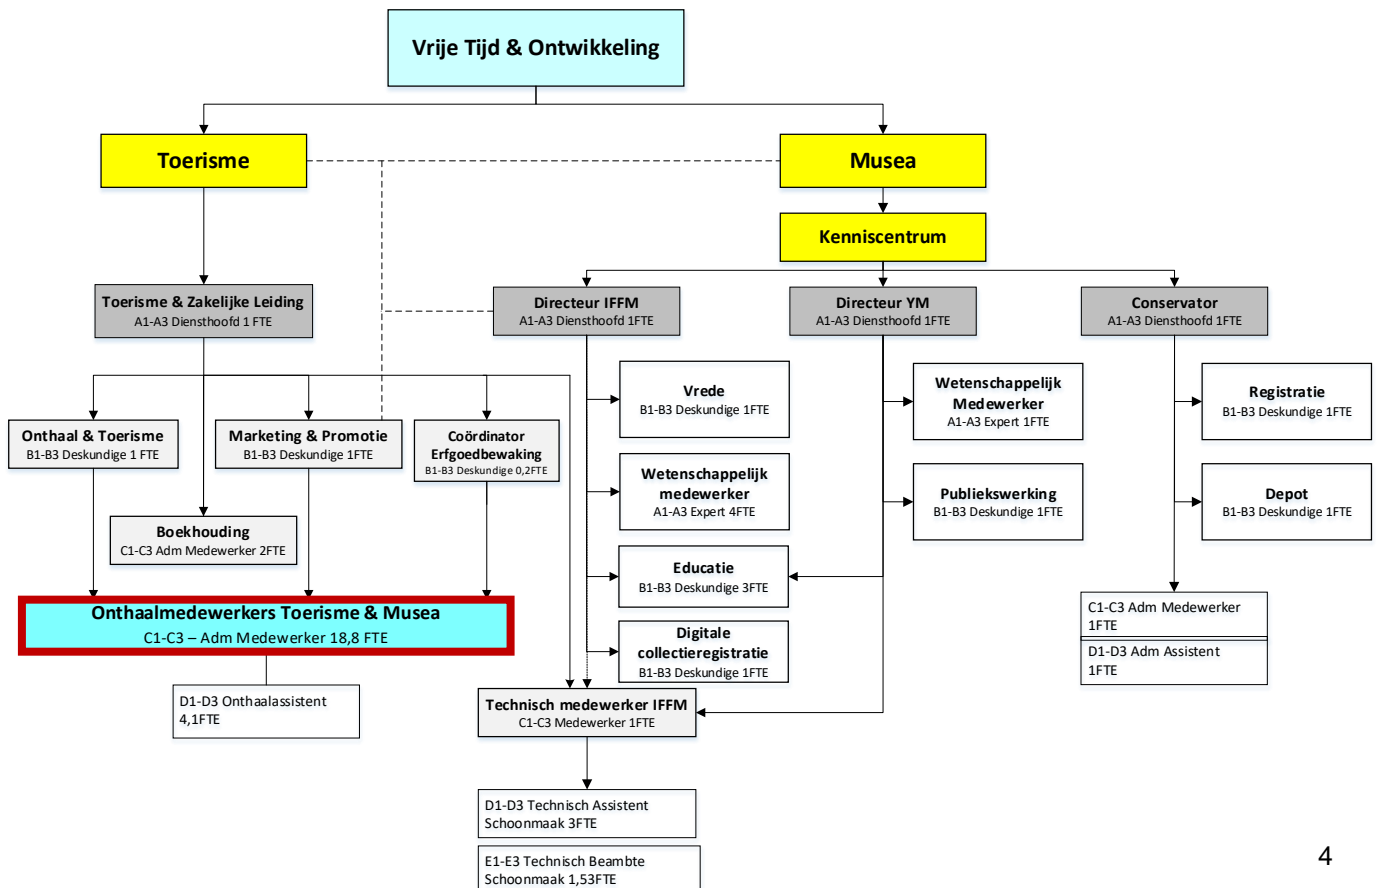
Vrije Tijd & Ontwikkeling

Toerisme

Musea

Kenniscentrum

Toerisme & Zakelijke Leiding
A1-A3 Diensthoofd 1 FTE

Directeur IFFM
A1-A3 Diensthoofd 1FTE

Directeur YM
A1-A3 Diensthoofd 1FTE

Conservator
A1-A3 Diensthoofd 1FTE

Onthaal & Toerisme
B1-B3 Deskundige 1 FTE

Marketing & Promotie
B1-B3 Deskundige 1FTE

Coördinator Erfgoedbewaking
B1-B3 Deskundige 0,2FTE

Boekhouding
C1-C3 Adm Medewerker 2FTE

Onthaalmedewerkers Toerisme & Musea
C1-C3 – Adm Medewerker 18,8 FTE

D1-D3 Onthaalassistent
4,1FTE

Vrede
B1-B3 Deskundige 1FTE

Wetenschappelijk medewerker
A1-A3 Expert 4FTE

Educatie
B1-B3 Deskundige 3FTE

Digitale collectieregistratie
B1-B3 Deskundige 1FTE

Technisch medewerker IFFM
C1-C3 Medewerker 1FTE

D1-D3 Technisch Assistent
Schoonmaak 3FTE

E1-E3 Technisch Beambte
Schoonmaak 1,53FTE

Wetenschappelijk Medewerker
A1-A3 Expert 1FTE

Publiekswerking
B1-B3 Deskundige 1FTE

Registratie
B1-B3 Deskundige 1FTE

Depot
B1-B3 Deskundige 1FTE

C1-C3 Adm Medewerker
1FTE

D1-D3 Adm Assistent
1FTE

4